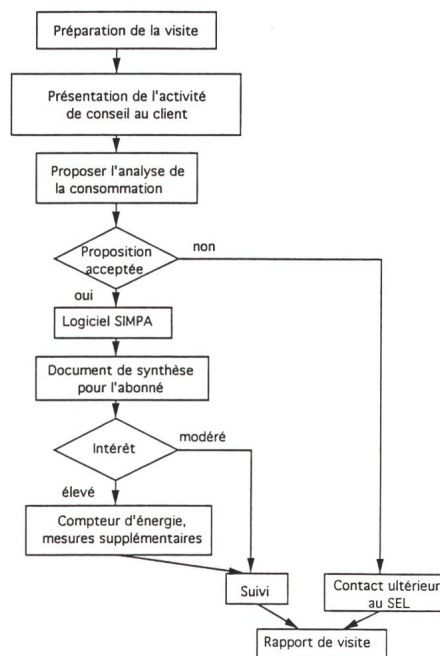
Préparation de la visite

Présentation de l'activité de conseil au client

Proposer l'analyse de la consommation

Proposition acceptée

non

oui

Logiciel SIMPA

Document de synthèse pour l'abonné

Intérêt

modéré

élevé

Compteur d'énergie, mesures supplémentaires

Suivi

Contact ultérieur au SEL

Rapport de visite